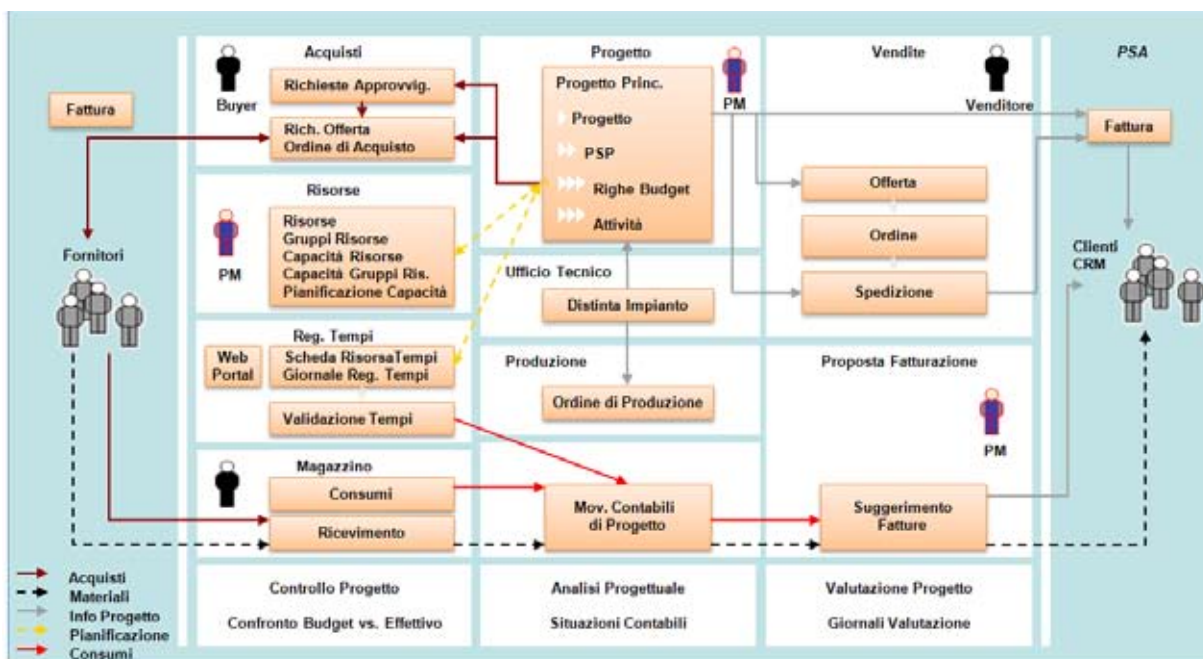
Acquisti
Buyer
Richieste Approvvig.
Rich. Offerta
Ordine di Acquisto

Progetto
Progetto Princ.
Progetto
PSP
Righe Budget
Attività
PM

Vendite
Venditore

PSA

Fattura

Fattura

Risorse
PM
Risorse
Gruppi Risorse
Capacità Risorse
Capacità Gruppi Ris.
Pianificazione Capacità

Offerta
Ordine
Spedizione

Fornitori

Clienti
CRM

Ufficio Tecnico
Distinta Impianto

Reg. Tempi
Web Portal
Scheda RisorsaTempi
Giornale Reg. Tempi
Validazione Tempi

Produzione
Ordine di Produzione

Proposta Fatturazione
PM

Magazzino
Consumi
Ricevimento

Mov. Contabili di Progetto

Suggerimento Fatture

Controllo Progetto
Confronto Budget vs. Effettivo

Analisi Progettuale
Situazioni Contabili

Valutazione Progetto
Giornali Valutazione

Acquisti
Materiali
Info Progetto
Planificazione
Consumi